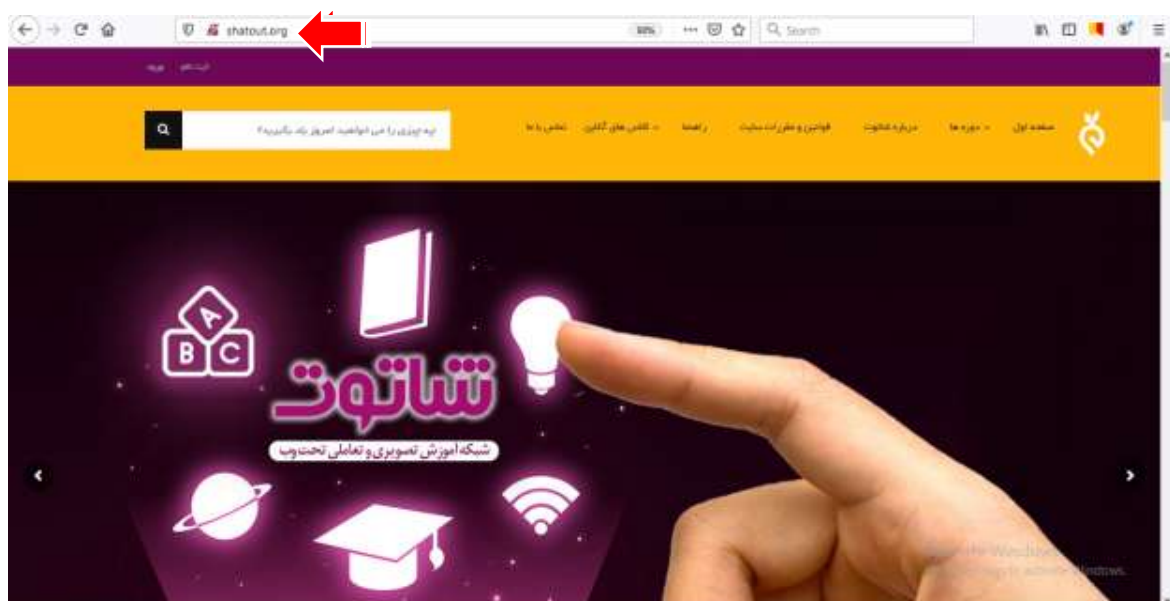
shatout.org
90%
Search

ثبت نام ورود

چه چیزی را می خواهید امروز یاد بگیرید؟

صفحه اول دوره ها درباره شاتوت قوانین و مقررات سایت راهنما کلاس های آنلاین تماس با ما

A
B C

شاتوت
شبکه آموزش تصویری و تعاملی تحت وب

Activate Windows
Go to Settings to activate Windows.